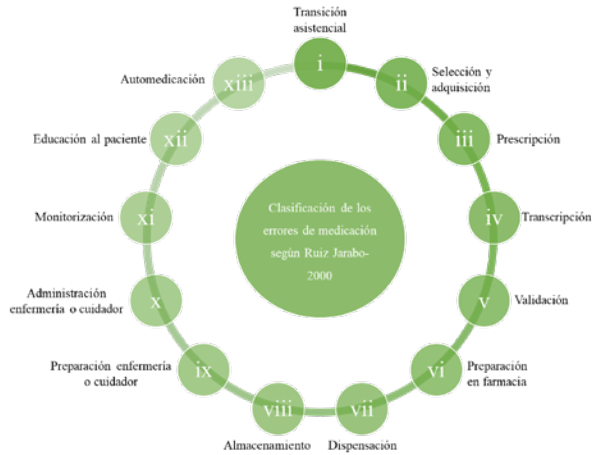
Clasificación de los errores de medicación según Ruiz Jarabo-2000

i
Transición asistencial

ii
Selección y adquisición

iii
Prescripción

iv
Transcripción

v
Validación

vi
Preparación en farmacia

vii
Dispensación

viii
Almacenamiento

ix
Preparación enfermería o cuidador

x
Administración enfermería o cuidador

xi
Monitorización

xii
Educación al paciente

xiii
Automedicación